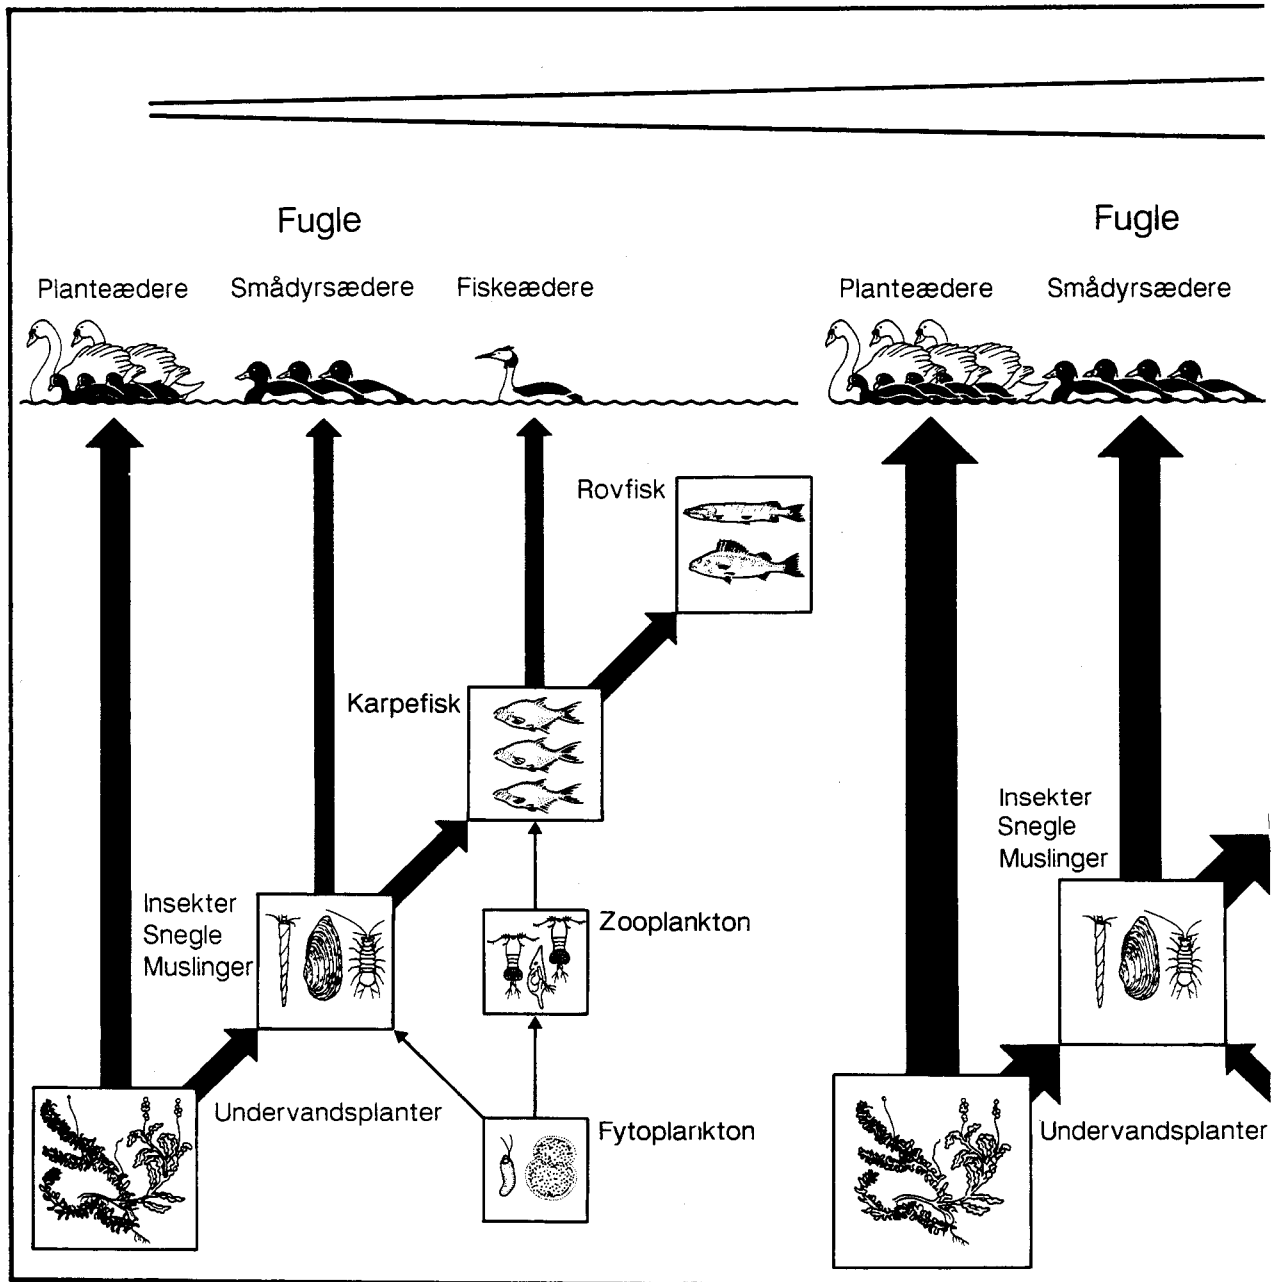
Fugle

Planteædere Smådyrsædere Fiskeædere

Rovfisk

Karpefisk

Insekter
Snegle
Muslinger

Zooplankton

Undervandsplanter

Fytoplankton

Fugle

Planteædere Smådyrsædere

Insekter
Snegle
Muslinger

Undervandsplanter